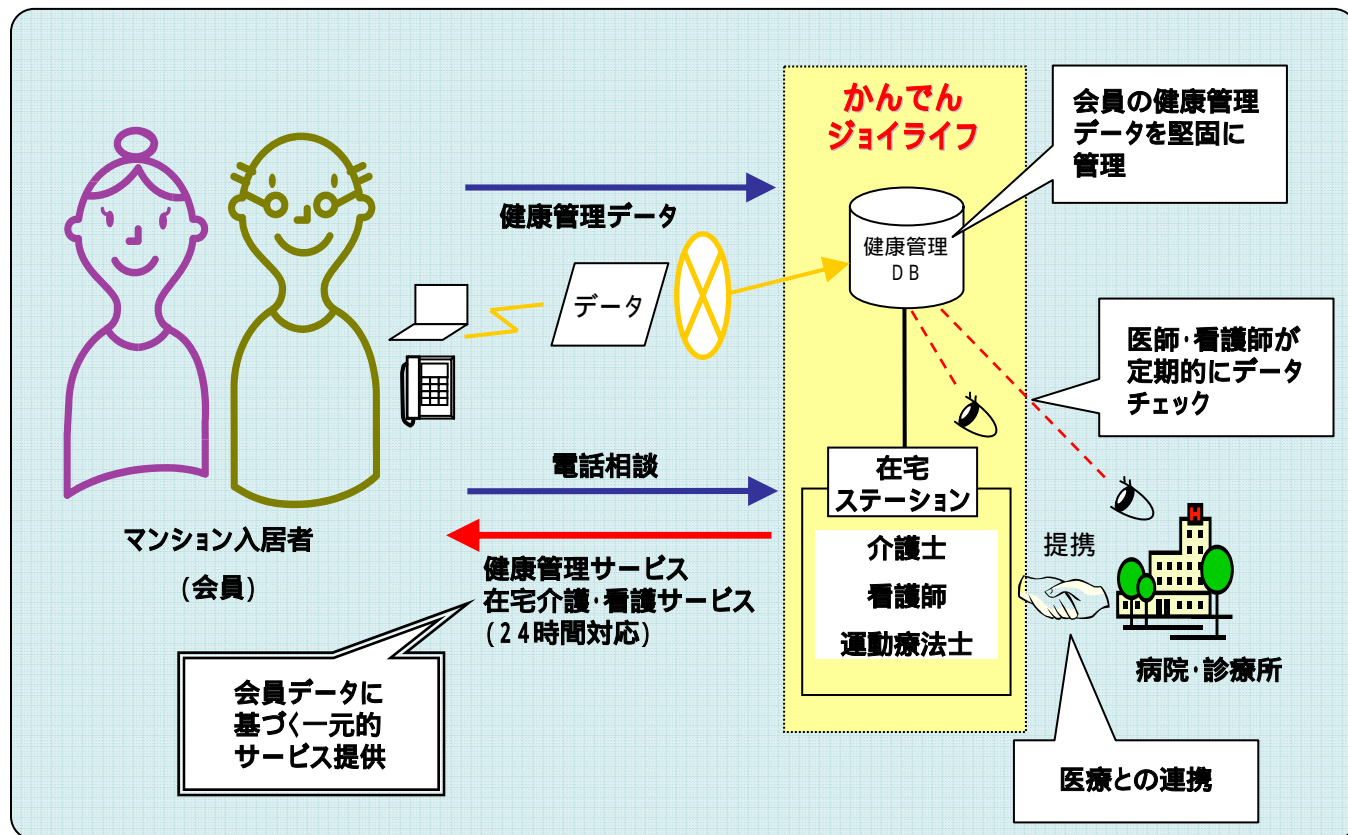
かんでん
ジョイライフ

会員の健康管理データを堅固に管理

健康管理データ

データ

健康管理
ＤＢ

医師･看護師が定期的にデータチェック

電話相談

在宅
ステーション

介護士
看護師
運動療法士

提携

マンション入居者
（会員）

健康管理サービス
在宅介護･看護サービス
（２４時間対応）

病院･診療所

会員データに基づく一元的サービス提供

医療との連携